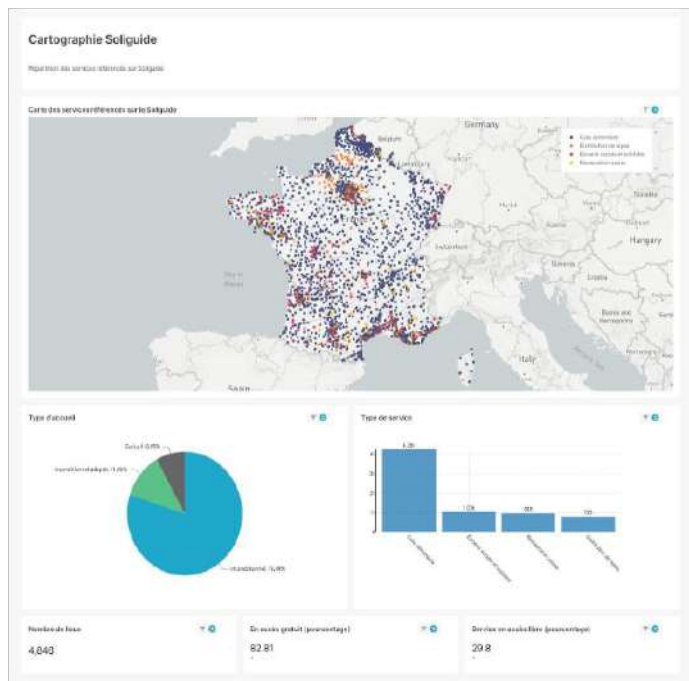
Cartographie Soliguide

Répartition des services référencés sur Soliguide

Carte des services référencés sur le Soliguide

Germany

Hungary

Italy

Type d'accueil

Type de service

Nombre de lieux

4,840

En accès gratuit (pourcentage)

82.81

Service en autonomie (pourcentage)

29.8